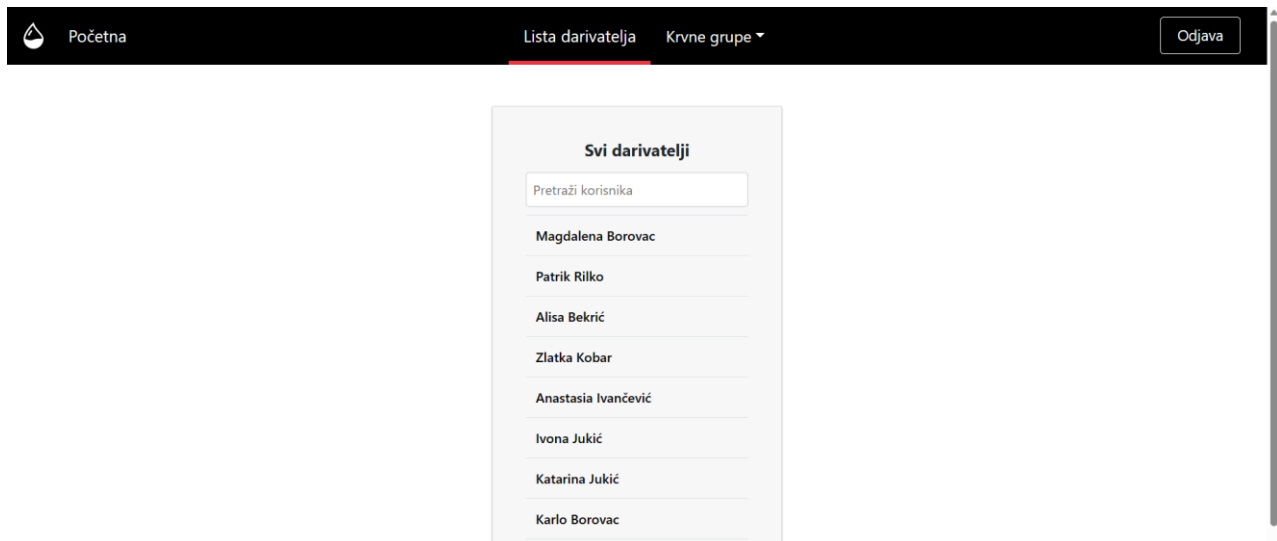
Početna

Lista darivatelja

Krvne grupe

Odjava

Svi darivatelji

Pretraži korisnika

Magdalena Borovac

Patrik Rilko

Alisa Bekrić

Zlatka Kobar

Anastasia Ivančević

Ivona Jukić

Katarina Jukić

Karlo Borovac